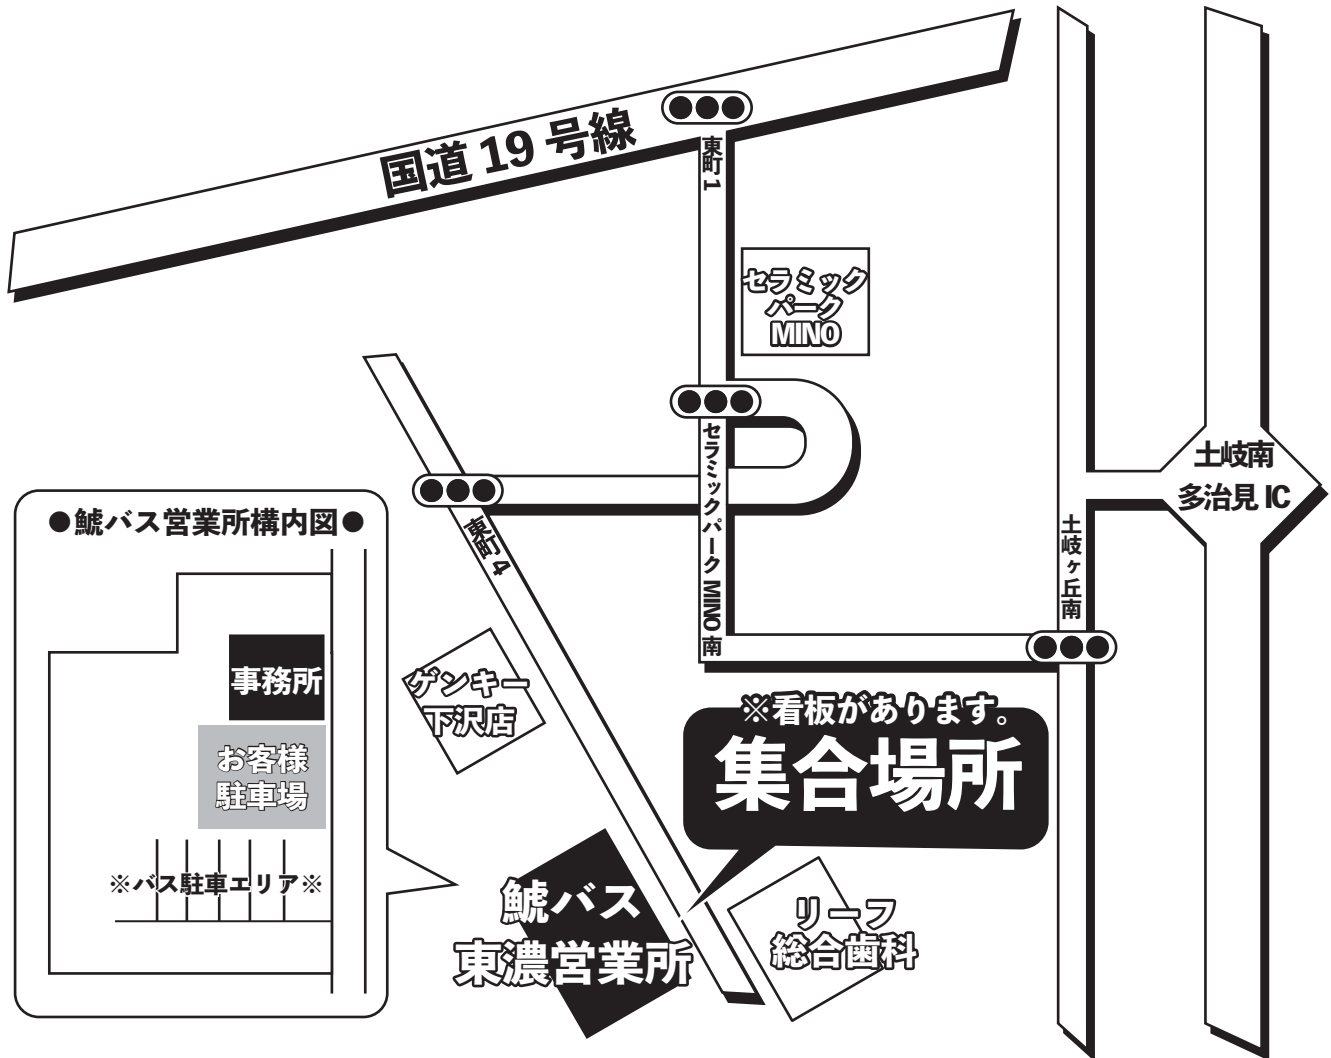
国道 19 号線

東町 1

セラミックパーク MINO

セラミックパーク MINO 南

土岐南
多治見 IC

土岐ヶ丘南

東町 4

●鯱バス営業所構内図●

事務所

お客様駐車場

※バス駐車エリア※

ゲンキー下沢店

※看板があります。
集合場所

鯱バス
東濃営業所

リーフ総合歯科